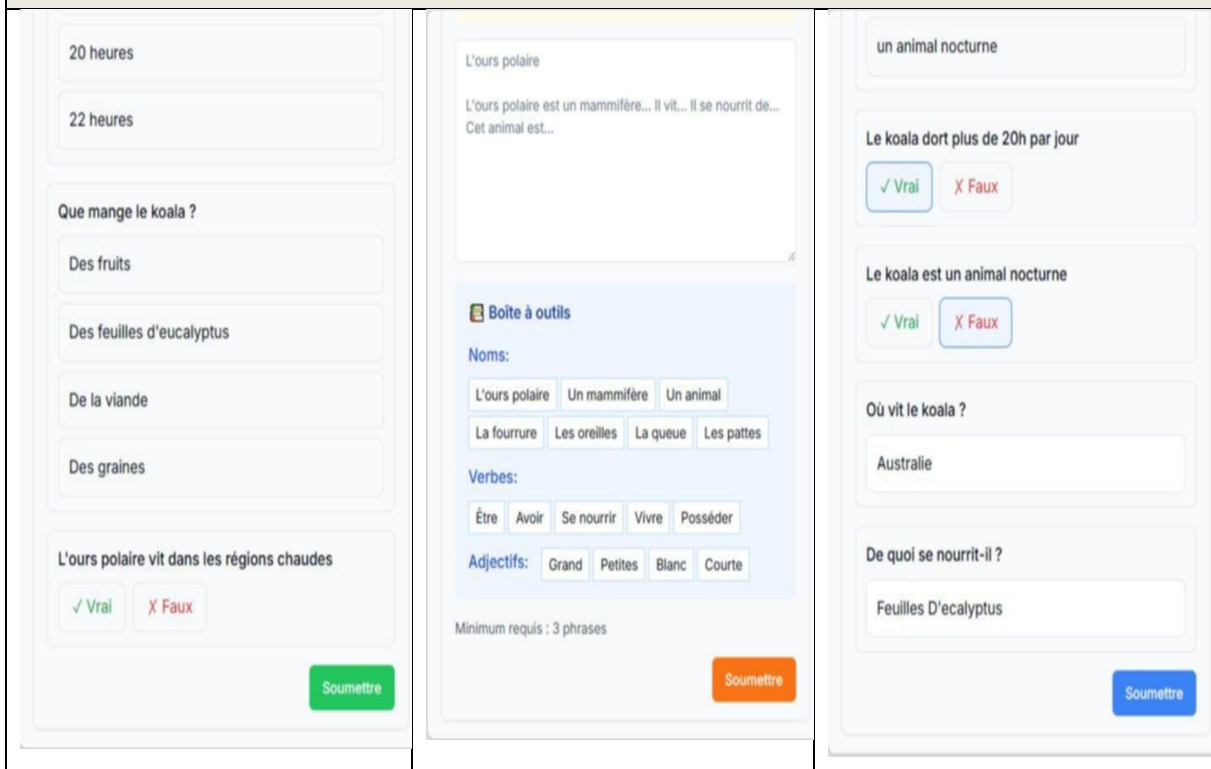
20 heures

22 heures

Que mange le koala ?

Des fruits

Des feuilles d'eucalyptus

De la viande

Des graines

L'ours polaire vit dans les régions chaudes

✓ Vrai ✗ Faux

Soumettre

L'ours polaire

L'ours polaire est un mammifère... Il vit... Il se nourrit de... Cet animal est...

Boîte à outils

Noms:

L'ours polaire | Un mammifère | Un animal | La fourrure | Les oreilles | La queue | Les pattes

Verbes:

Être | Avoir | Se nourrir | Vivre | Posséder

Adjectifs: Grand | Petites | Blanc | Courte

Minimum requis : 3 phrases

Soumettre

un animal nocturne

Le koala dort plus de 20h par jour

✓ Vrai ✗ Faux

Le koala est un animal nocturne

✓ Vrai ✗ Faux

Où vit le koala ?

Australie

De quoi se nourrit-il ?

Feuilles D'ecalyptus

Soumettre